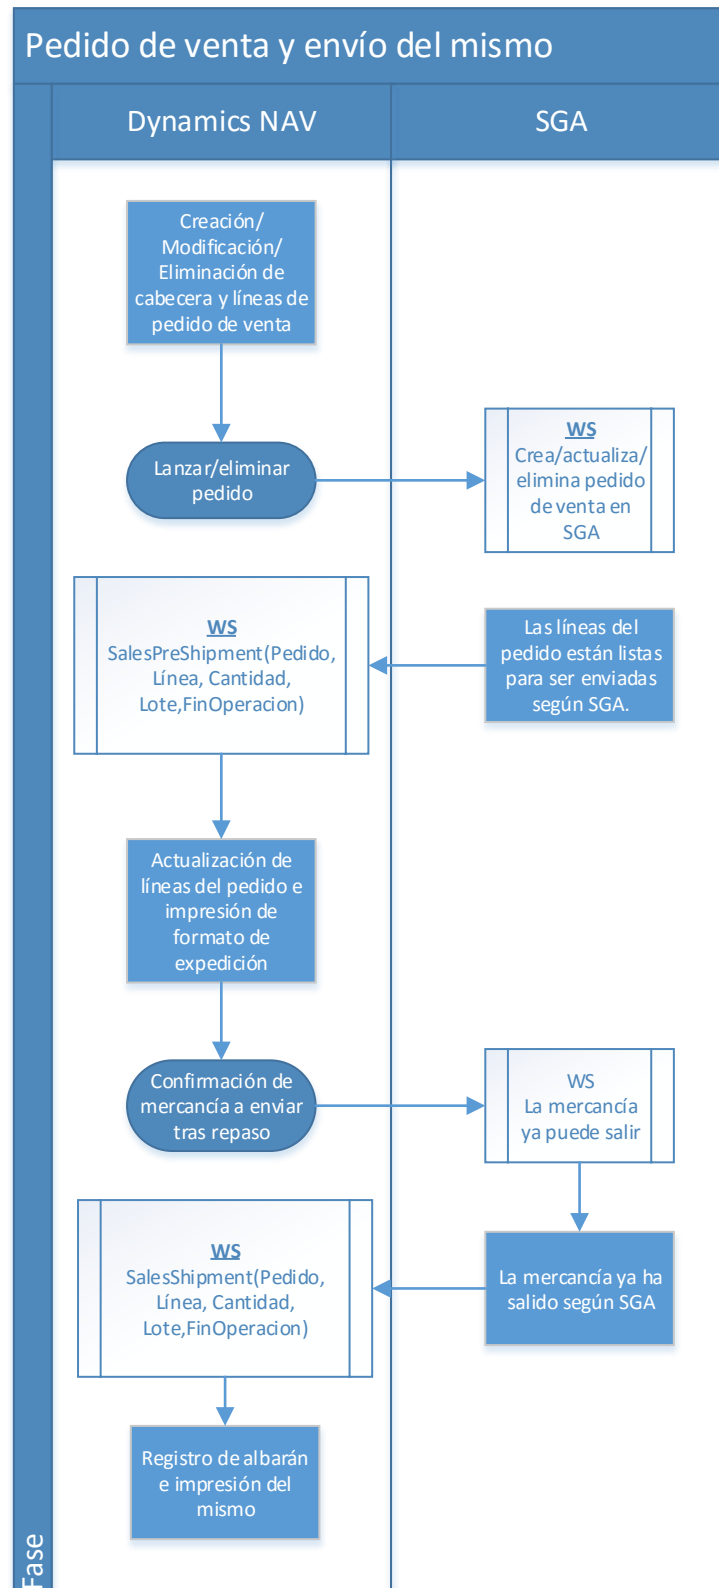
Pedido de venta y envío del mismo

Dynamics NAV

SGA

Creación/ Modificación/ Eliminación de cabecera y líneas de pedido de venta

Lanzar/eliminar pedido

WS
Crea/actualiza/ elimina pedido de venta en SGA

WS
SalesPreShipment(Pedido, Línea, Cantidad, Lote,FinOperacion)

Las líneas del pedido están listas para ser enviadas según SGA.

Actualización de líneas del pedido e impresión de formato de expedición

Confirmación de mercancía a enviar tras repaso

WS
La mercancía ya puede salir

WS
SalesShipment(Pedido, Línea, Cantidad, Lote,FinOperacion)

La mercancía ya ha salido según SGA

Registro de albarán e impresión del mismo

Fase